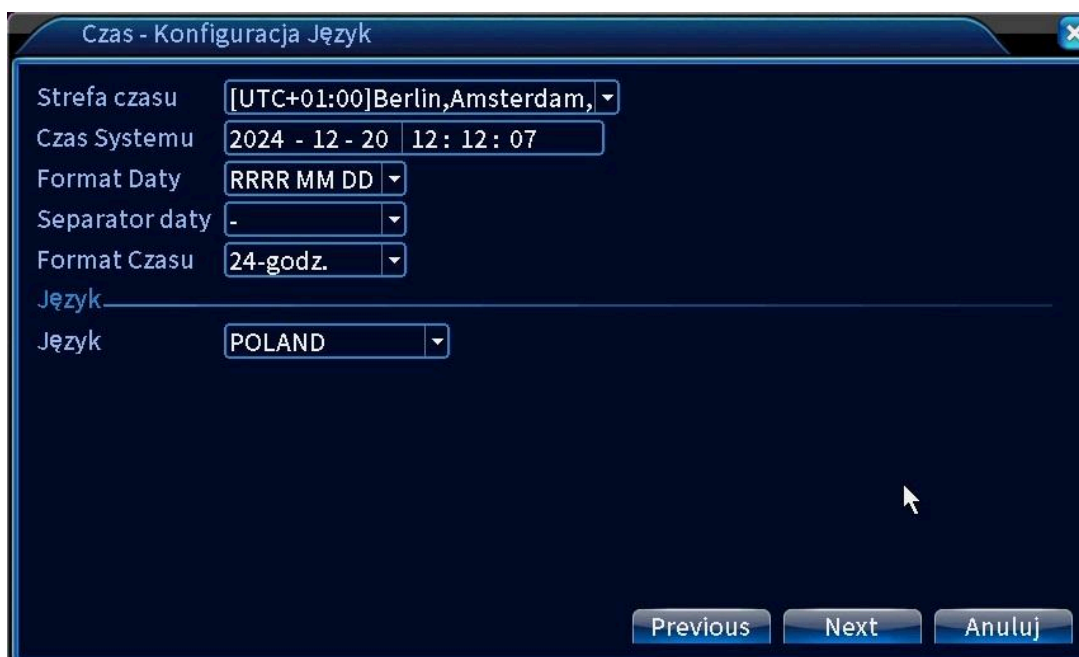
Czas - Konfiguracja Język

Strefa czasu [UTC+01:00]Berlin,Amsterdam,
Czas Systemu 2024 - 12 - 20 12: 12: 07
Format Daty RRRR MM DD
Separator daty -
Format Czasu 24-godz.

Język
Język POLAND

Previous Next Anuluj